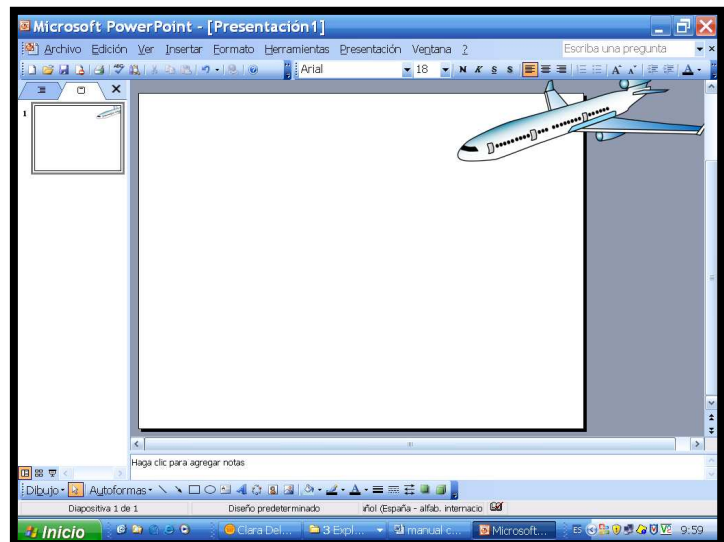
Microsoft PowerPoint - [Presentación1]

Archivo Edición Ver Insertar Formato Herramientas Presentación Ventana ?

Escriba una pregunta

Arial 18 N K S S A

1

Haga clic para agregar notas

Dibujo · Autoformas ·

Diapositiva 1 de 1 Diseño predeterminado añol (España - alfab. internacio

Inicio Clara Del... 3 Expl... manual c... Microsoft... ES 9:59